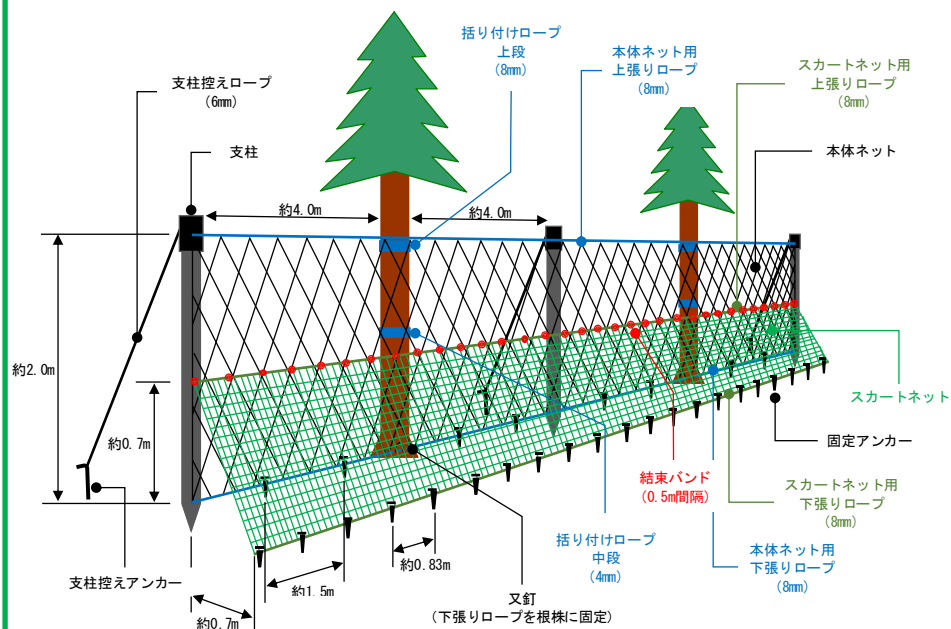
括り付けロープ
上段
（8mm）

本体ネット用
上張りロープ
（8mm）

スカートネット用
上張りロープ
（8mm）

支柱控えロープ
（6mm）

支柱

本体ネット

約4.0m

約4.0m

約2.0m

約0.7m

スカートネット

固定アンカー

結束バンド
（0.5m間隔）

スカートネット用
下張りロープ
（8mm）

括り付けロープ
中段
（4mm）

本体ネット用
下張りロープ
（8mm）

約0.83m

支柱控えアンカー

約1.5m

又釘
（下張りロープを根株に固定）

約0.7m